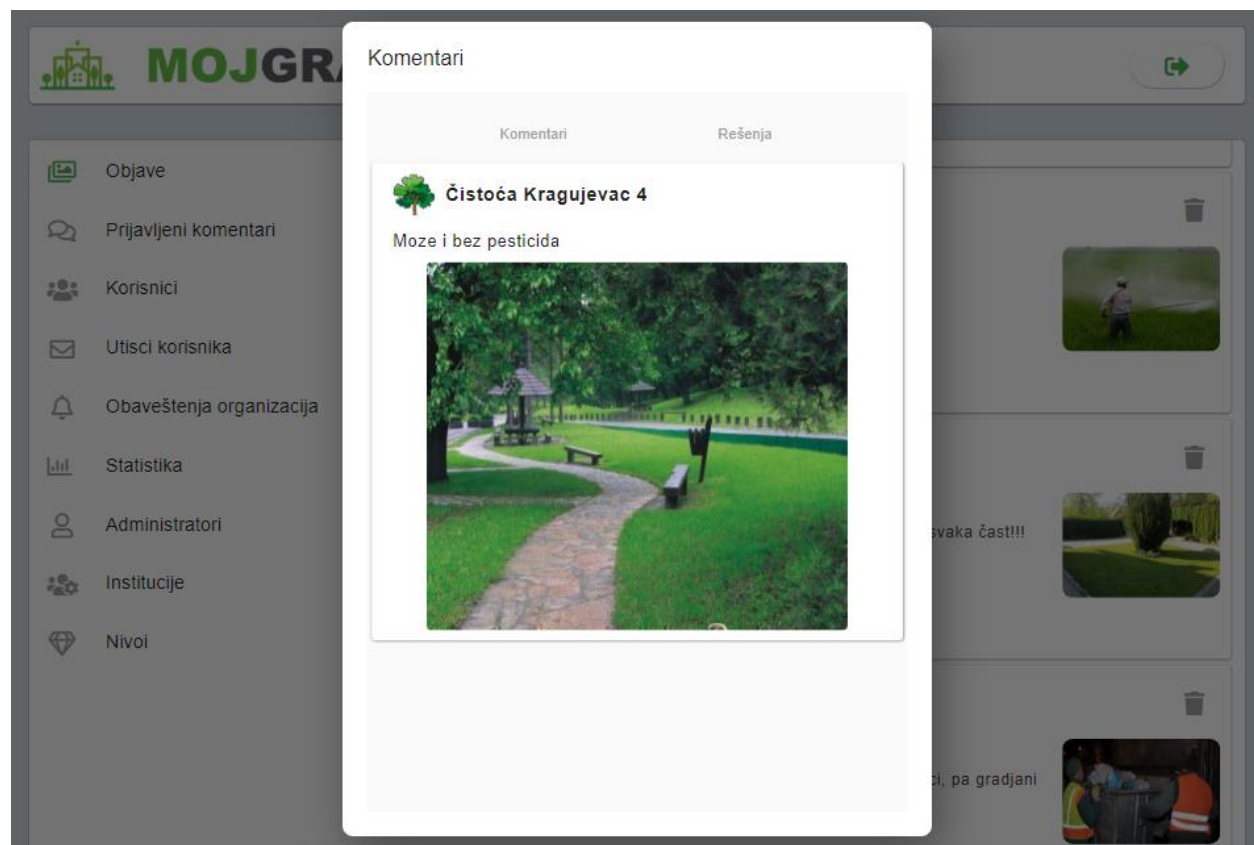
MOJGR

Objave
Prijavljeni komentari
Korisnici
Utisci korisnika
Obaveštenja organizacija
Statistika
Administratori
Institucije
Nivoi

Komentari

Komentari
Rešenja

Čistoća Kragujevac 4

Moze i bez pesticida

svaka čast!!!

ci, pa gradjani